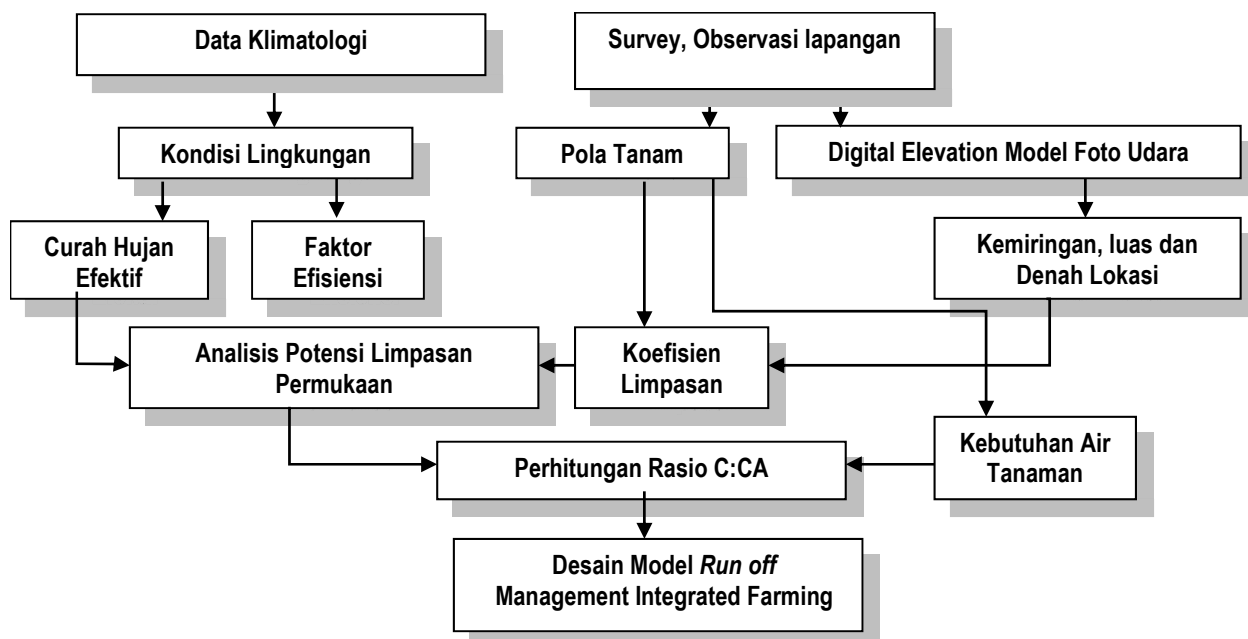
Data Klimatologi

Survey, Observasi lapangan

Kondisi Lingkungan

Pola Tanam

Digital Elevation Model Foto Udara

Curah Hujan Efektif

Faktor Efisiensi

Kemiringan, luas dan Denah Lokasi

Analisis Potensi Limpasan Permukaan

Koefisien Limpasan

Kebutuhan Air Tanaman

Perhitungan Rasio C:CA

Desain Model *Run off* Management Integrated Farming